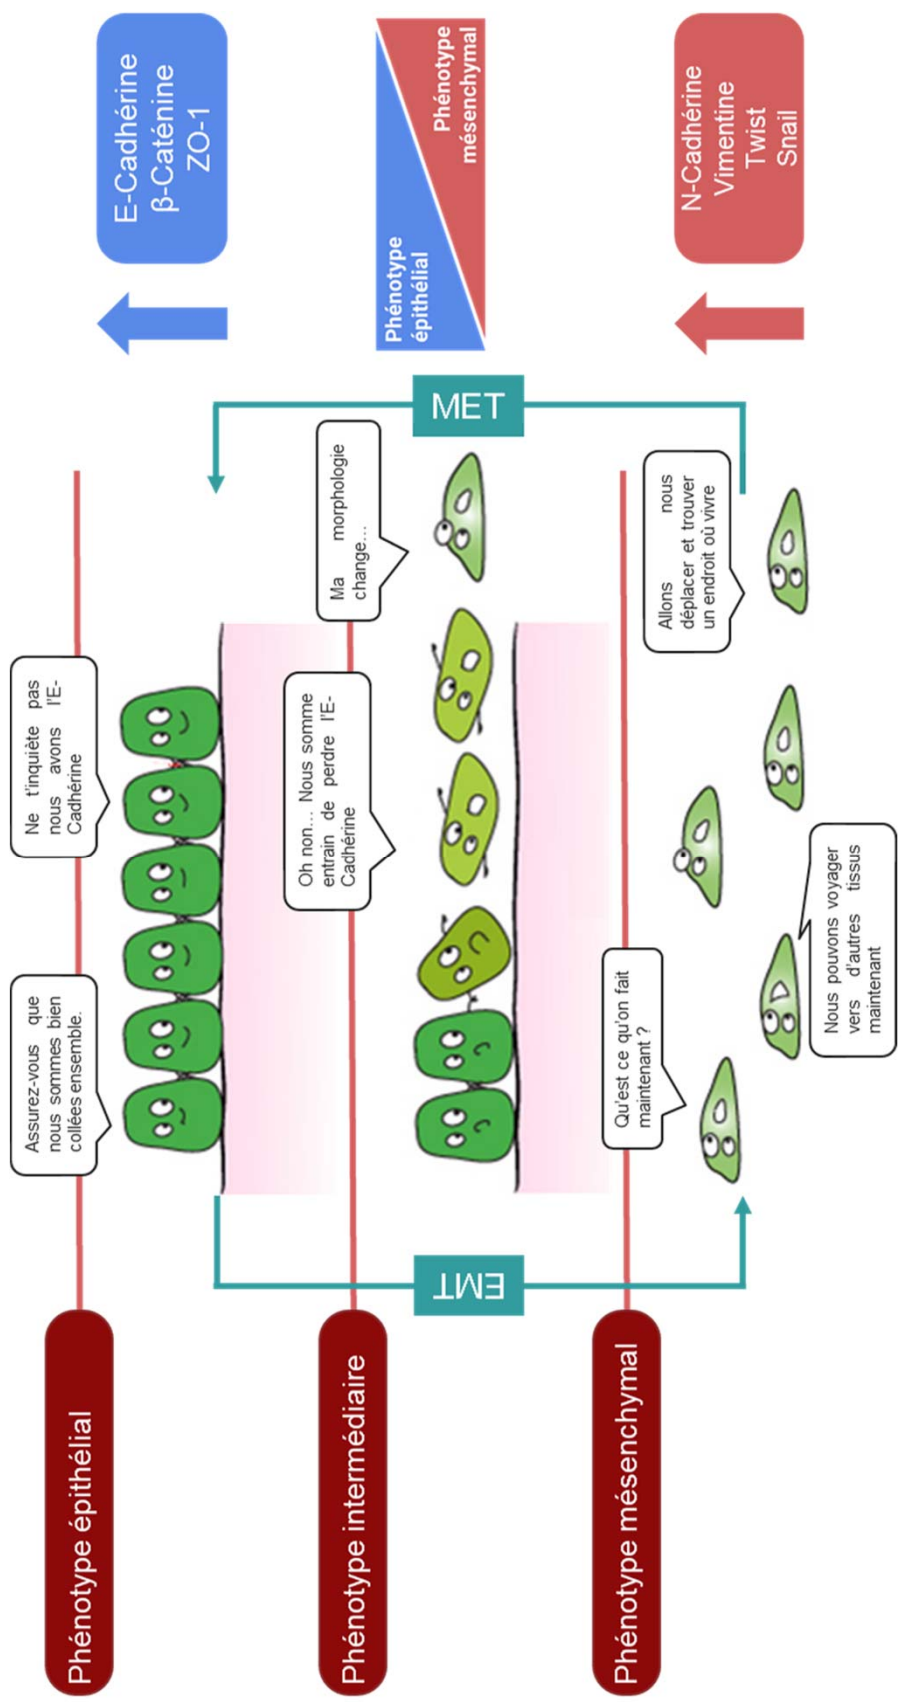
Phénotype épithélial

Phénotype intermédiaire

Phénotype mésenchymal

EMT

MET

Assurez-vous que nous sommes bien collées ensemble.

Ne t'inquiète pas nous avons l'E-Cadhérine

Oh non... Nous somme entrain de perdre l'E-Cadhérine

Ma morphologie change...

Qu'est ce qu'on fait maintenant ?

Nous pouvons voyager vers d'autres tissus maintenant

Allons nous déplacer et trouver un endroit où vivre

E-Cadhérine
β-Caténine
ZO-1

Phénotype épithélial

Phénotype mésenchymal

N-Cadhérine
Vimentine
Twist
Snail